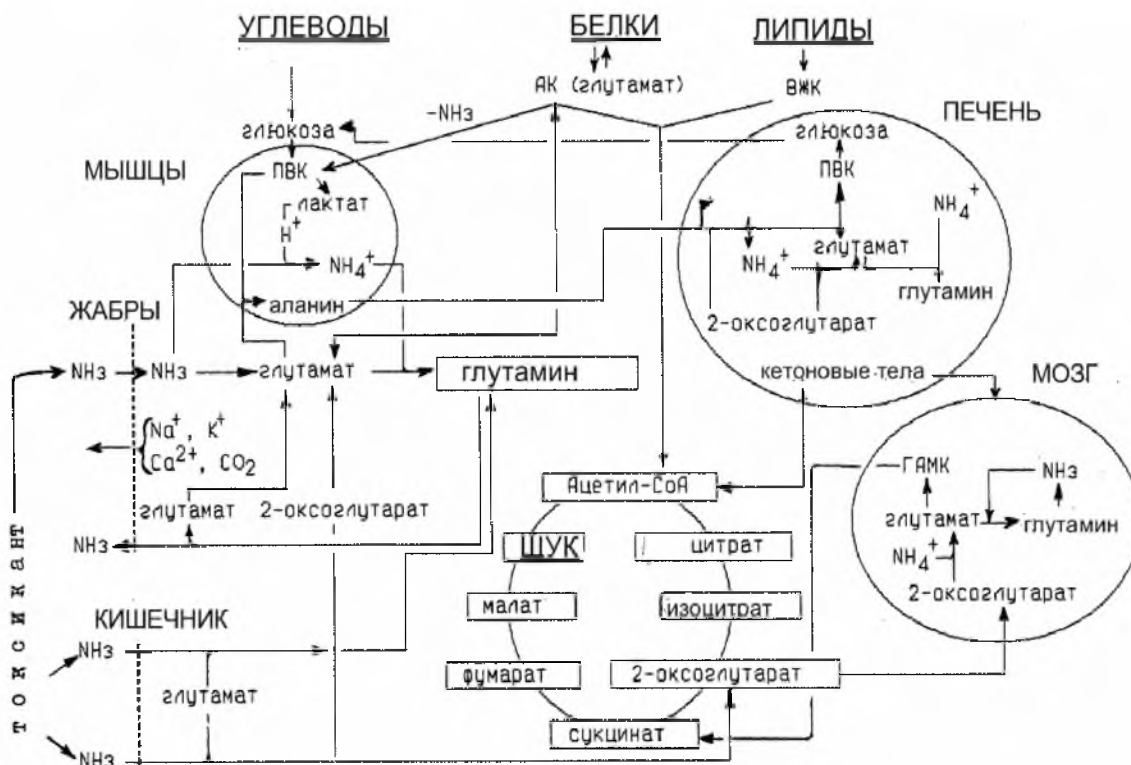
УГЛЕВОДЫ
БЕЛКИ
ЛИПИДЫ
АК (глутамат)
ВЖК
-NH3
глюкоза
ПЕЧЕНЬ
глюкоза
МЫШЦЫ
ПВК
ПВК
лактат
$H^+$
$NH_4^+$
глутамат
$NH_4^+$
$NH_4^+$
глутамин
аланин
ЖАБРЫ
2-оксоглутарат
NH3
NH3
глутамат
глутамин
кетоновые тела
МОЗГ
$Na^+$, $K^+$
$Ca^{2+}$, $CO_2$
Ацетил-СоА
ГАМК
NH3
глутамат
2-оксоглутарат
глутамат
глутамин
NH3
ЩУК
цитрат
$NH_4^+$
2-оксоглутарат
малат
изоцитрат
КИШЕЧНИК
NH3
глутамат
фумарат
2-оксоглутарат
сукцинат
NH3
токсикант